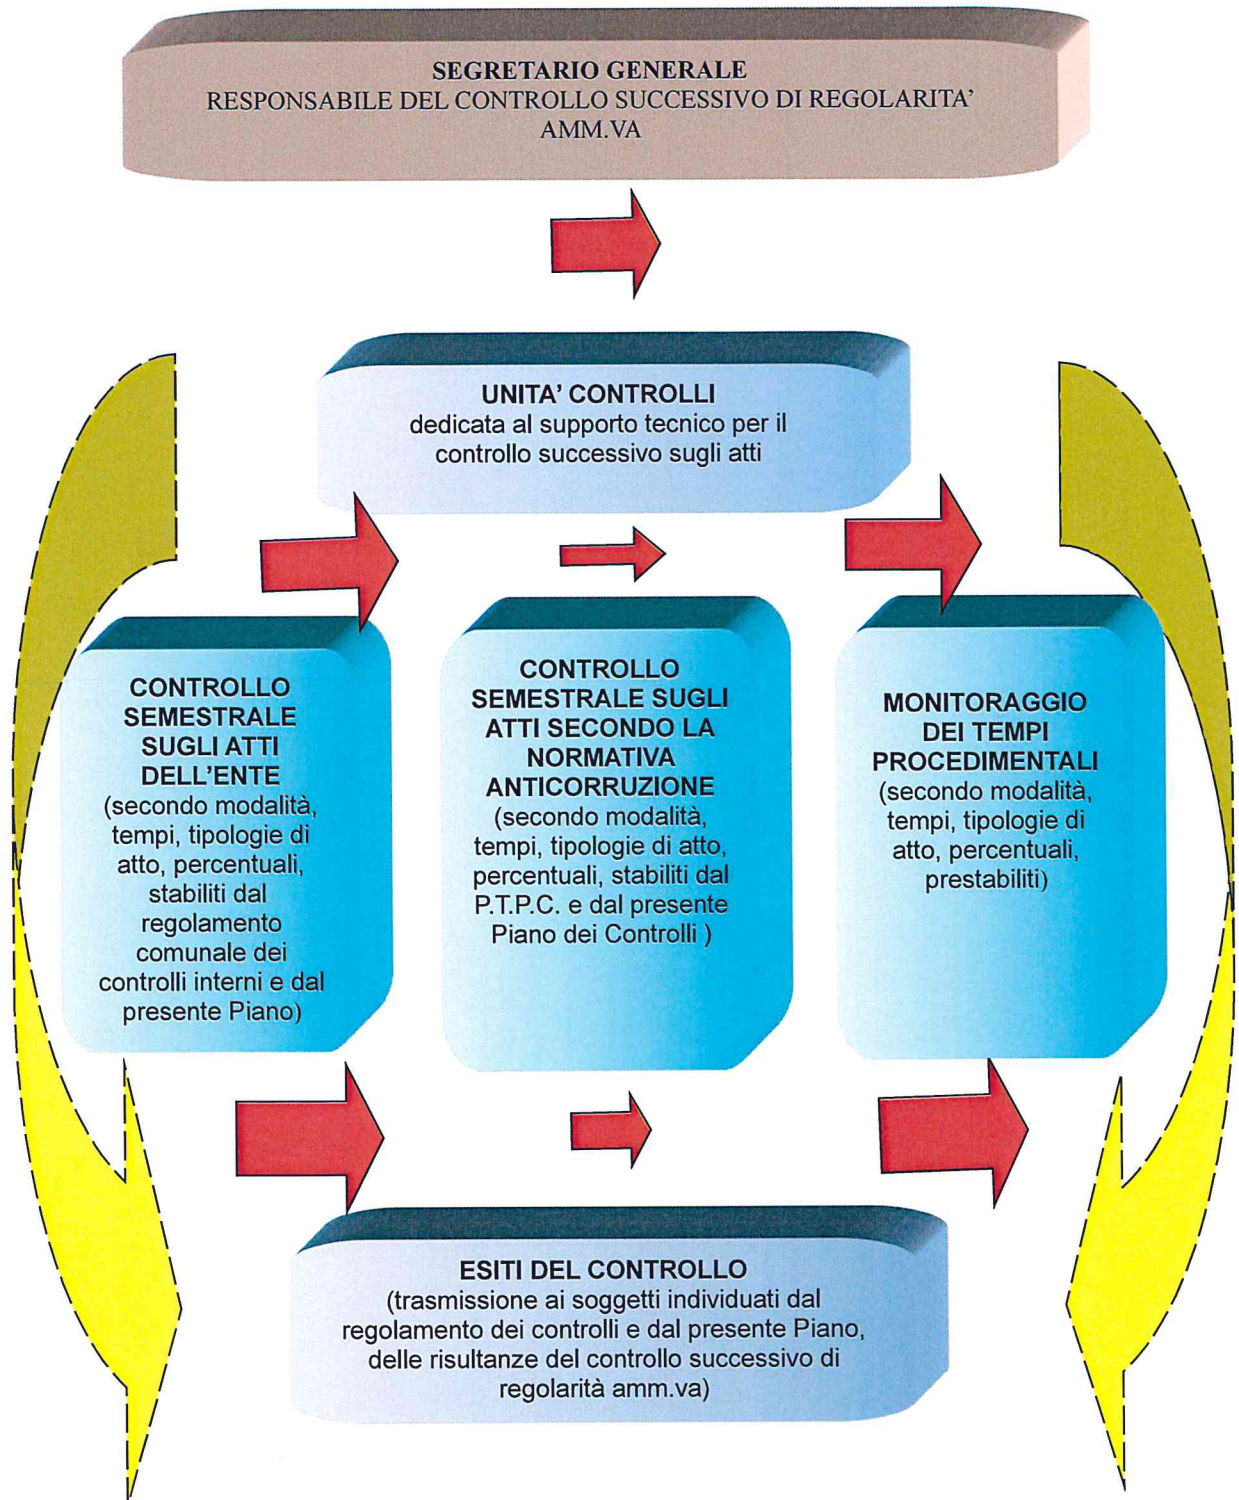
SEGRETARIO GENERALE
RESPONSABILE DEL CONTROLLO SUCCESSIVO DI REGOLARITA' AMM.VA

UNITA' CONTROLLI
dedicata al supporto tecnico per il controllo successivo sugli atti

CONTROLLO SEMESTRALE SUGLI ATTI DELL'ENTE
(secondo modalità, tempi, tipologie di atto, percentuali, stabiliti dal regolamento comunale dei controlli interni e dal presente Piano)

CONTROLLO SEMESTRALE SUGLI ATTI SECONDO LA NORMATIVA ANTICORRUZIONE
(secondo modalità, tempi, tipologie di atto, percentuali, stabiliti dal P.T.P.C. e dal presente Piano dei Controlli )

MONITORAGGIO DEI TEMPI PROCEDIMENTALI
(secondo modalità, tempi, tipologie di atto, percentuali, prestabiliti)

ESITI DEL CONTROLLO
(trasmissione ai soggetti individuati dal regolamento dei controlli e dal presente Piano, delle risultanze del controllo successivo di regolarità amm.va)